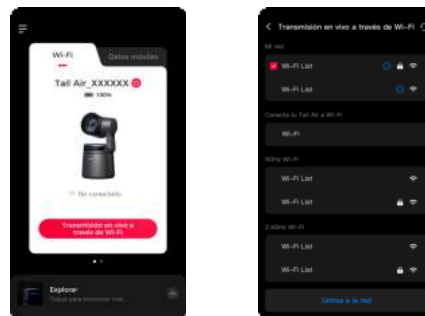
Wi-Fi
Datos móviles
Tail Air_XXXXXX
100%
No conectado
Transmisión en vivo a través de Wi-Fi
Explorar
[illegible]

Transmisión en vivo a través de Wi-Fi
Mi red
Wi-Fi List
Wi-Fi List
Conecta tu Tail Air a Wi-Fi
Wi-Fi
5GHz Wi-Fi
Wi-Fi List
Wi-Fi List
2.4GHz Wi-Fi
Wi-Fi List
Wi-Fi List
Unirse a la red